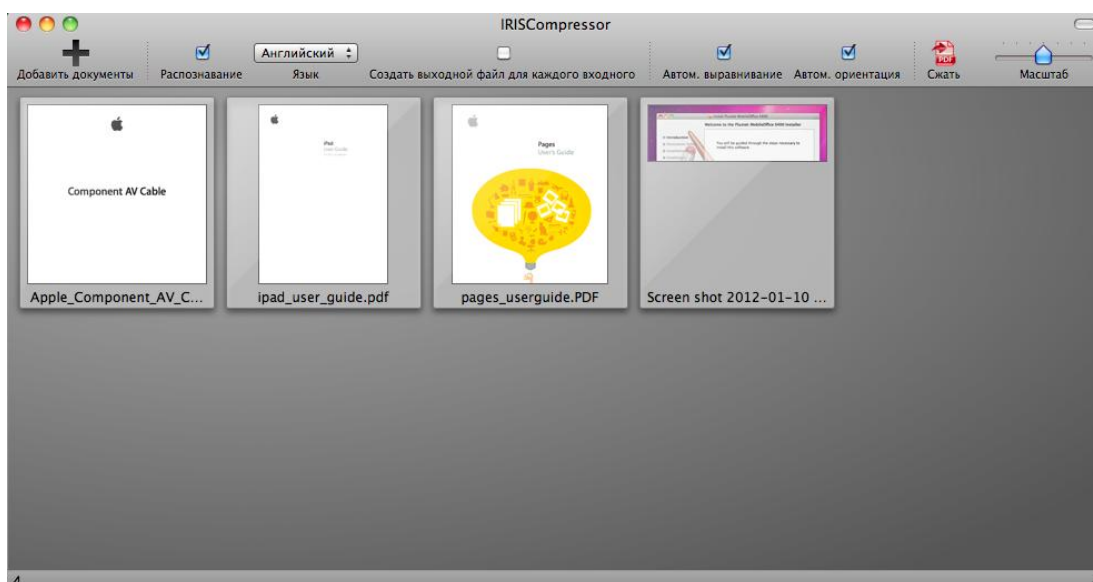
IRISCompressor

Добавить документы

Распознавание

Английский

Язык

Создать выходной файл для каждого входного

Автом. выравнивание

Автом. ориентация

PDF

Сжать

Масштаб

Component AV Cable

Apple_Component_AV_C...

iPad
User Guide

ipad_user_guide.pdf

Pages
Users Guide

pages_userguide.PDF

Welcome to the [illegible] Installer

Screen shot 2012-01-10 ...

4